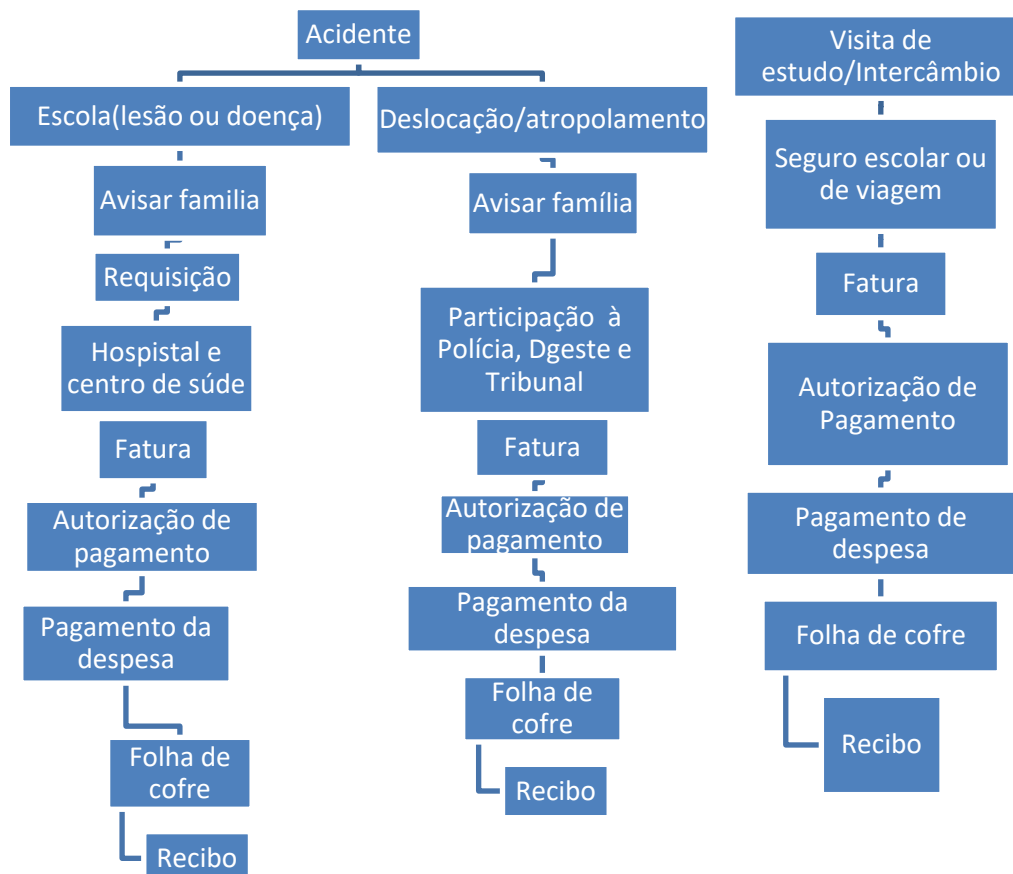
Acidente

Escola(lesão ou doença)

Avisar familia

Requisição

Hospital e centro de súde

Fatura

Autorização de pagamento

Pagamento da despesa

Folha de cofre

Recibo

Deslocação/atropolamento

Avisar família

Participação à Polícia, Dgeste e Tribunal

Fatura

Autorização de pagamento

Pagamento da despesa

Folha de cofre

Recibo

Visita de estudo/Intercâmbio

Seguro escolar ou de viagem

Fatura

Autorização de Pagamento

Pagamento de despesa

Folha de cofre

Recibo